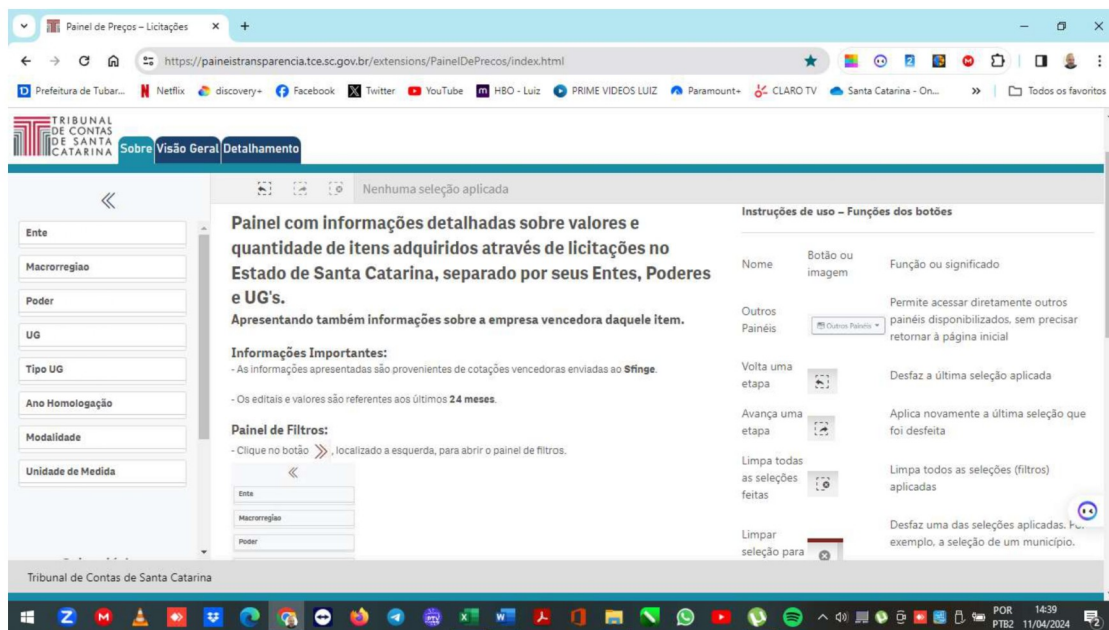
Painel de Preços – Licitações ×
+
https://paineistransparencia.tce.sc.gov.br/extensions/PainelDePrecos/index.html
Prefeitura de Tubar... Netflix discovery+ Facebook Twitter YouTube HBO - Luiz PRIME VIDEOS LUIZ Paramount+ CLARO TV Santa Catarina - On... » Todos os favoritos

TRIBUNAL DE CONTAS DE SANTA CATARINA
Sobre Visão Geral Detalhamento

«
Nenhuma seleção aplicada

Ente
Macrorregiao
Poder
UG
Tipo UG
Ano Homologação
Modalidade
Unidade de Medida

Painel com informações detalhadas sobre valores e quantidade de itens adquiridos através de licitações no Estado de Santa Catarina, separado por seus Entes, Poderes e UG's.

Apresentando também informações sobre a empresa vencedora daquele item.

Informações Importantes:
- As informações apresentadas são provenientes de cotações vencedoras enviadas ao Sfinge.

- Os editais e valores são referentes aos últimos 24 meses.

Painel de Filtros:
- Clique no botão », localizado a esquerda, para abrir o painel de filtros.

«
Ente
Macrorregiao
Poder

Instruções de uso – Funções dos botões

| Nome | Botão ou imagem | Função ou significado |
|---|---|---|
| Outros Painéis | Outros Painéis | Permite acessar diretamente outros painéis disponibilizados, sem precisar retornar à página inicial |
| Volta uma etapa | | Desfaz a última seleção aplicada |
| Avança uma etapa | | Aplica novamente a última seleção que foi desfeita |
| Limpa todas as seleções feitas | | Limpa todos as seleções (filtros) aplicadas |
| Limpar seleção para | | Desfaz uma das seleções aplicadas. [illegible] exemplo, a seleção de um município. |

Tribunal de Contas de Santa Catarina

POR PTB2 14:39 11/04/2024